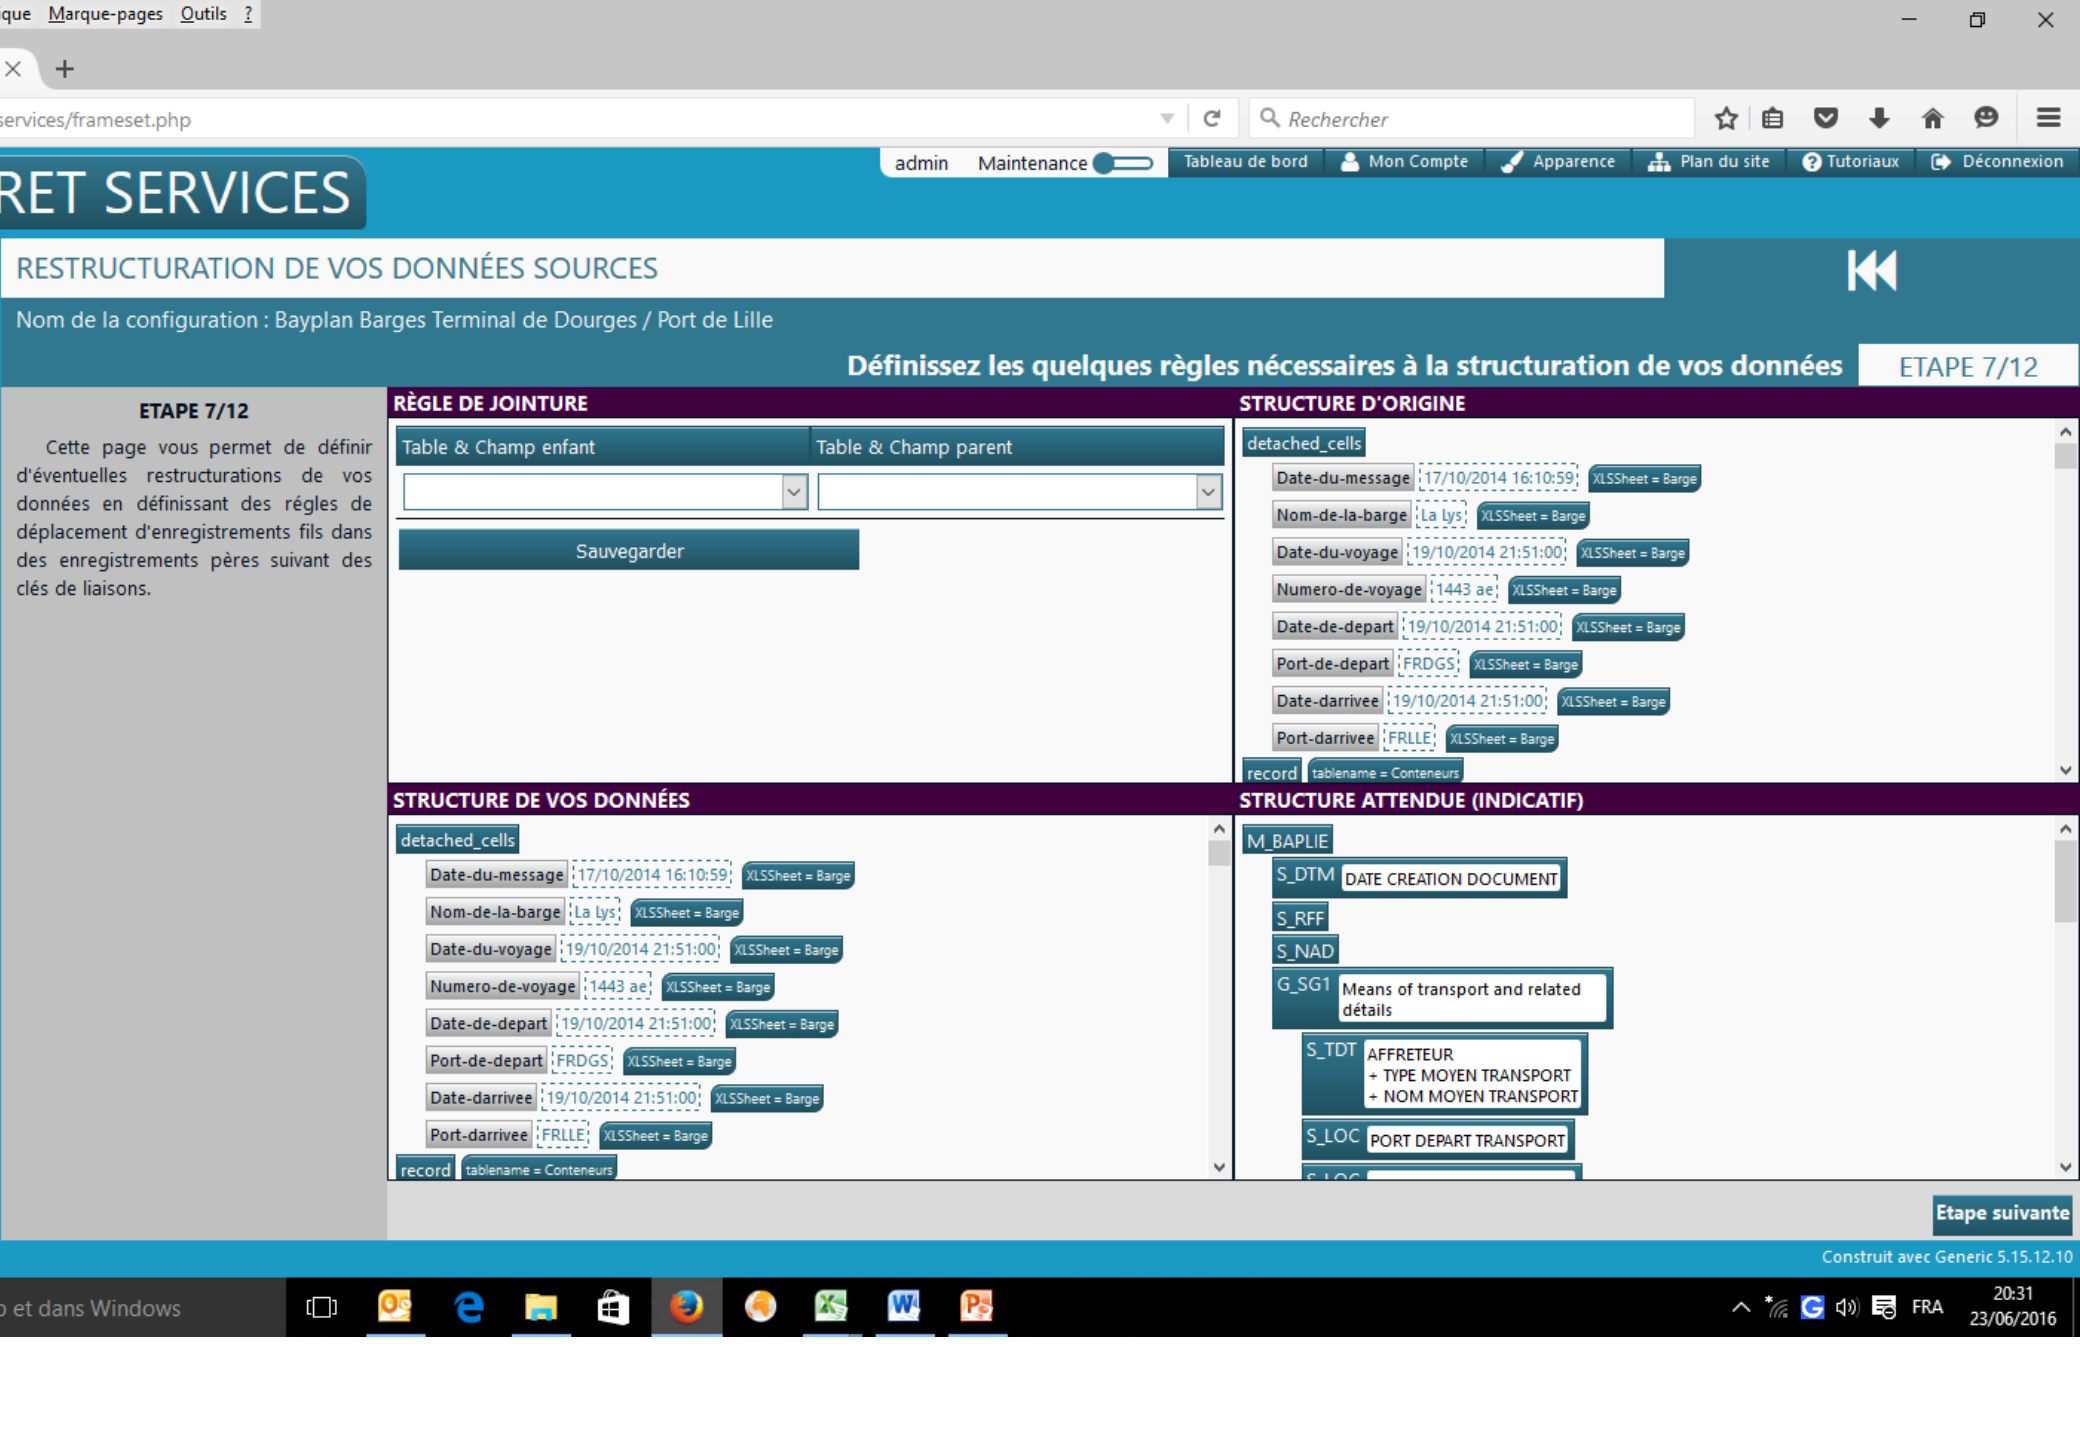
que Marque-pages Outils ?

services/frameset.php

Rechercher

RET SERVICES

admin Maintenance Tableau de bord Mon Compte Apparence Plan du site Tutoriaux Déconnexion

RESTRUCTURATION DE VOS DONNÉES SOURCES

Nom de la configuration : Bayplan Barges Terminal de Dourges / Port de Lille

Définissez les quelques règles nécessaires à la structuration de vos données

ETAPE 7/12

ETAPE 7/12

Cette page vous permet de définir d'éventuelles restructurations de vos données en définissant des régles de déplacement d'enregistrements fils dans des enregistrements pères suivant des clés de liaisons.

RÈGLE DE JOINTURE

| Table & Champ enfant | Table & Champ parent |
|---|---|

Sauvegarder

STRUCTURE D'ORIGINE

detached_cells
Date-du-message 17/10/2014 16:10:59 XLSSheet = Barge
Nom-de-la-barge La lys XLSSheet = Barge
Date-du-voyage 19/10/2014 21:51:00 XLSSheet = Barge
Numero-de-voyage 1443 ae XLSSheet = Barge
Date-de-depart 19/10/2014 21:51:00 XLSSheet = Barge
Port-de-depart FRDGS XLSSheet = Barge
Date-darrivee 19/10/2014 21:51:00 XLSSheet = Barge
Port-darrivee FRLLE XLSSheet = Barge
record tablename = Conteneurs

STRUCTURE DE VOS DONNÉES

detached_cells
Date-du-message 17/10/2014 16:10:59 XLSSheet = Barge
Nom-de-la-barge La lys XLSSheet = Barge
Date-du-voyage 19/10/2014 21:51:00 XLSSheet = Barge
Numero-de-voyage 1443 ae XLSSheet = Barge
Date-de-depart 19/10/2014 21:51:00 XLSSheet = Barge
Port-de-depart FRDGS XLSSheet = Barge
Date-darrivee 19/10/2014 21:51:00 XLSSheet = Barge
Port-darrivee FRLLE XLSSheet = Barge
record tablename = Conteneurs

STRUCTURE ATTENDUE (INDICATIF)

M_BAPLIE
S_DTM DATE CREATION DOCUMENT
S_RFF
S_NAD
G_SG1 Means of transport and related détails
S_TDT AFFRETEUR + TYPE MOYEN TRANSPORT + NOM MOYEN TRANSPORT
S_LOC PORT DEPART TRANSPORT
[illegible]

Etape suivante

Construit avec Generic 5.15.12.10

et dans Windows

FRA 20:31 23/06/2016